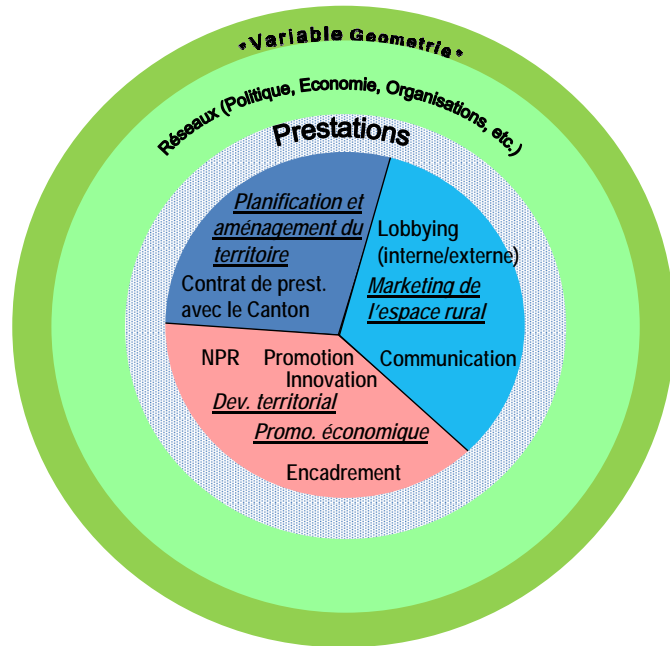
« Variable Geometrie »

Réseaux (Politique, Economie, Organisations, etc.)

Prestations

Planification et aménagement du territoire

Contrat de prest. avec le Canton

Lobbying (interne/externe)

Marketing de l'espace rural

Communication

NPR

Promotion Innovation

Dev. territorial

Promo. économique

Encadrement